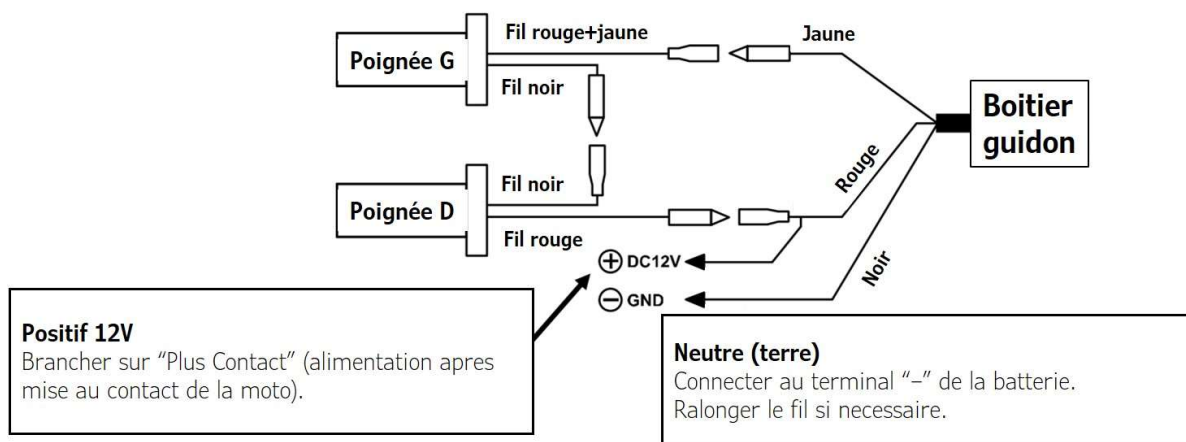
Fil rouge+jaune

Jaune

Poignée G

Fil noir

Boitier guidon

Fil noir

Rouge

Poignée D

Fil rouge

$\oplus$ DC12V

$\ominus$ GND

Noir

Positif 12V
Brancher sur "Plus Contact" (alimentation apres mise au contact de la moto).

Neutre (terre)
Connecter au terminal "–" de la batterie.
Ralonger le fil si necessaire.